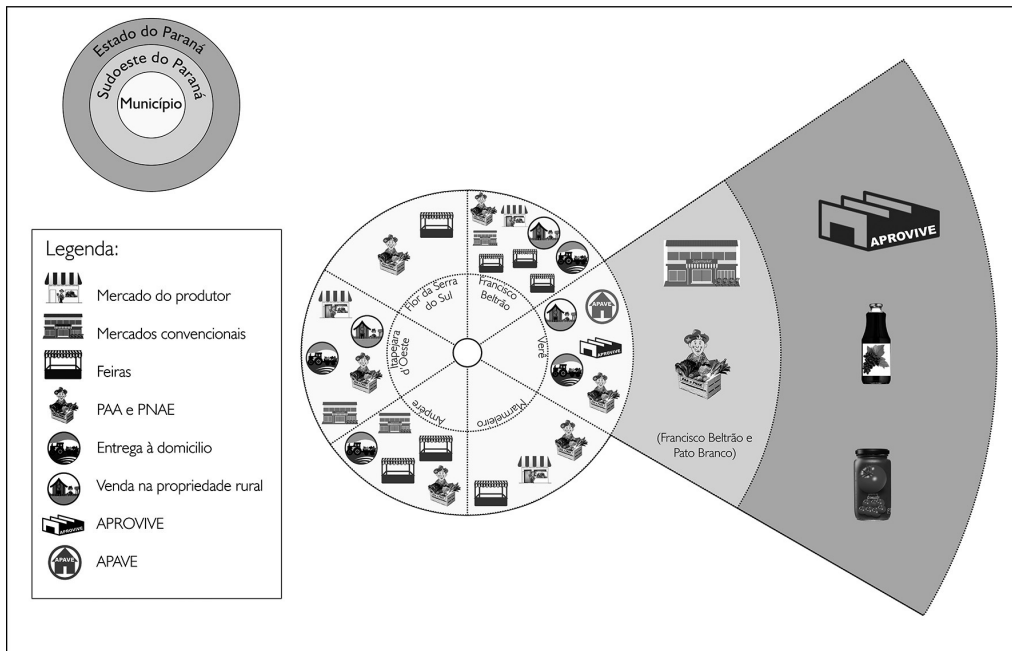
Estado do Paraná
Sudoeste do Paraná
Município

Legenda:
Mercado do produtor
Mercados convencionais
Feiras
PAA e PNAE
Entrega à domicilio
Venda na propriedade rural
APROVIVE
APAVE

Flor da Serra do Sul
Francisco Beltrão
Itapejara d'Oeste
Verê
Ampere
Marmeleiro

APAVE
APROVIVE
PAA e PNAE

(Francisco Beltrão e Pato Branco)

APROVIVE